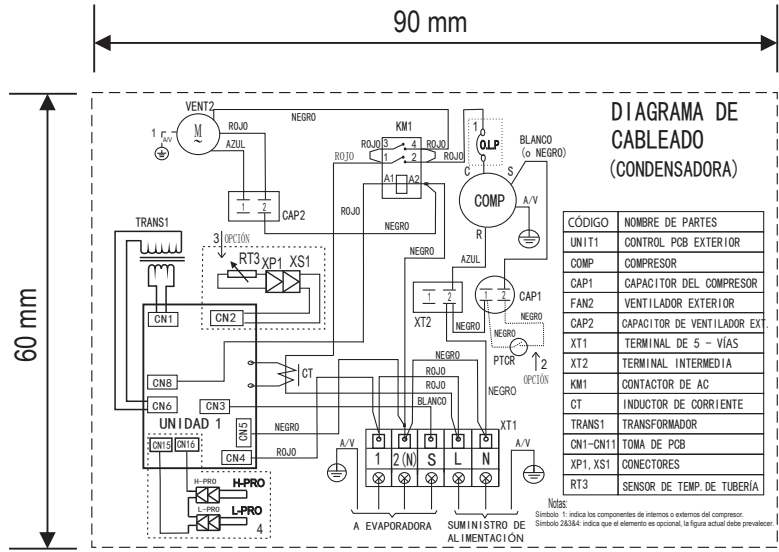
90 mm

60 mm

DIAGRAMA DE CABLEADO (CONDENSADORA)

VENT2
M
1
A/V
ROJO
AZUL
NEGRO
KM1
ROJO 3 4 ROJO
ROJO 1 2 ROJO
A1 A2
1 2
CAP2
ROJO
NEGRO
O.L.P
BLANCO (o NEGRO)
C S
COMP
A/V
R
TRANS1
3 OPCIÓN
RT3 XP1 XS1
CN1
CN2
NEGRO
AZUL
1 2
XT2
NEGRO
CAP1
NEGRO
PTCR
2 OPCIÓN
CN8
CT
NEGRO
ROJO
ROJO
BLANCO
NEGRO
CN6
CN3
UNIDAD 1
CN5
CN4
NEGRO
ROJO
XT1
A/V
A/V
1 2(N) S L N
CN15 CN16
H-PRO H-PRO
L-PRO L-PRO
4
A EVAPORADORA
SUMINISTRO DE ALIMENTACIÓN

| CÓDIGO | NOMBRE DE PARTES |
|---|---|
| UNIT1 | CONTROL PCB EXTERIOR |
| COMP | COMPRESOR |
| CAP1 | CAPACITOR DEL COMPRESOR |
| FAN2 | VENTILADOR EXTERIOR |
| CAP2 | CAPACITOR DE VENTILADOR EXT. |
| XT1 | TERMINAL DE 5 - VÍAS |
| XT2 | TERMINAL INTERMEDIA |
| KM1 | CONTACTOR DE AC |
| CT | INDUCTOR DE CORRIENTE |
| TRANS1 | TRANSFORMADOR |
| CN1-CN11 | TOMA DE PCB |
| XP1, XS1 | CONECTORES |
| RT3 | SENSOR DE TEMP. DE TUBERÍA |

Notas:
Símbolo 1: indica los componentes de internos o externos del compresor.
Símbolo 2&3&4: indica que el elemento es opcional, la figura actual debe prevalecer.